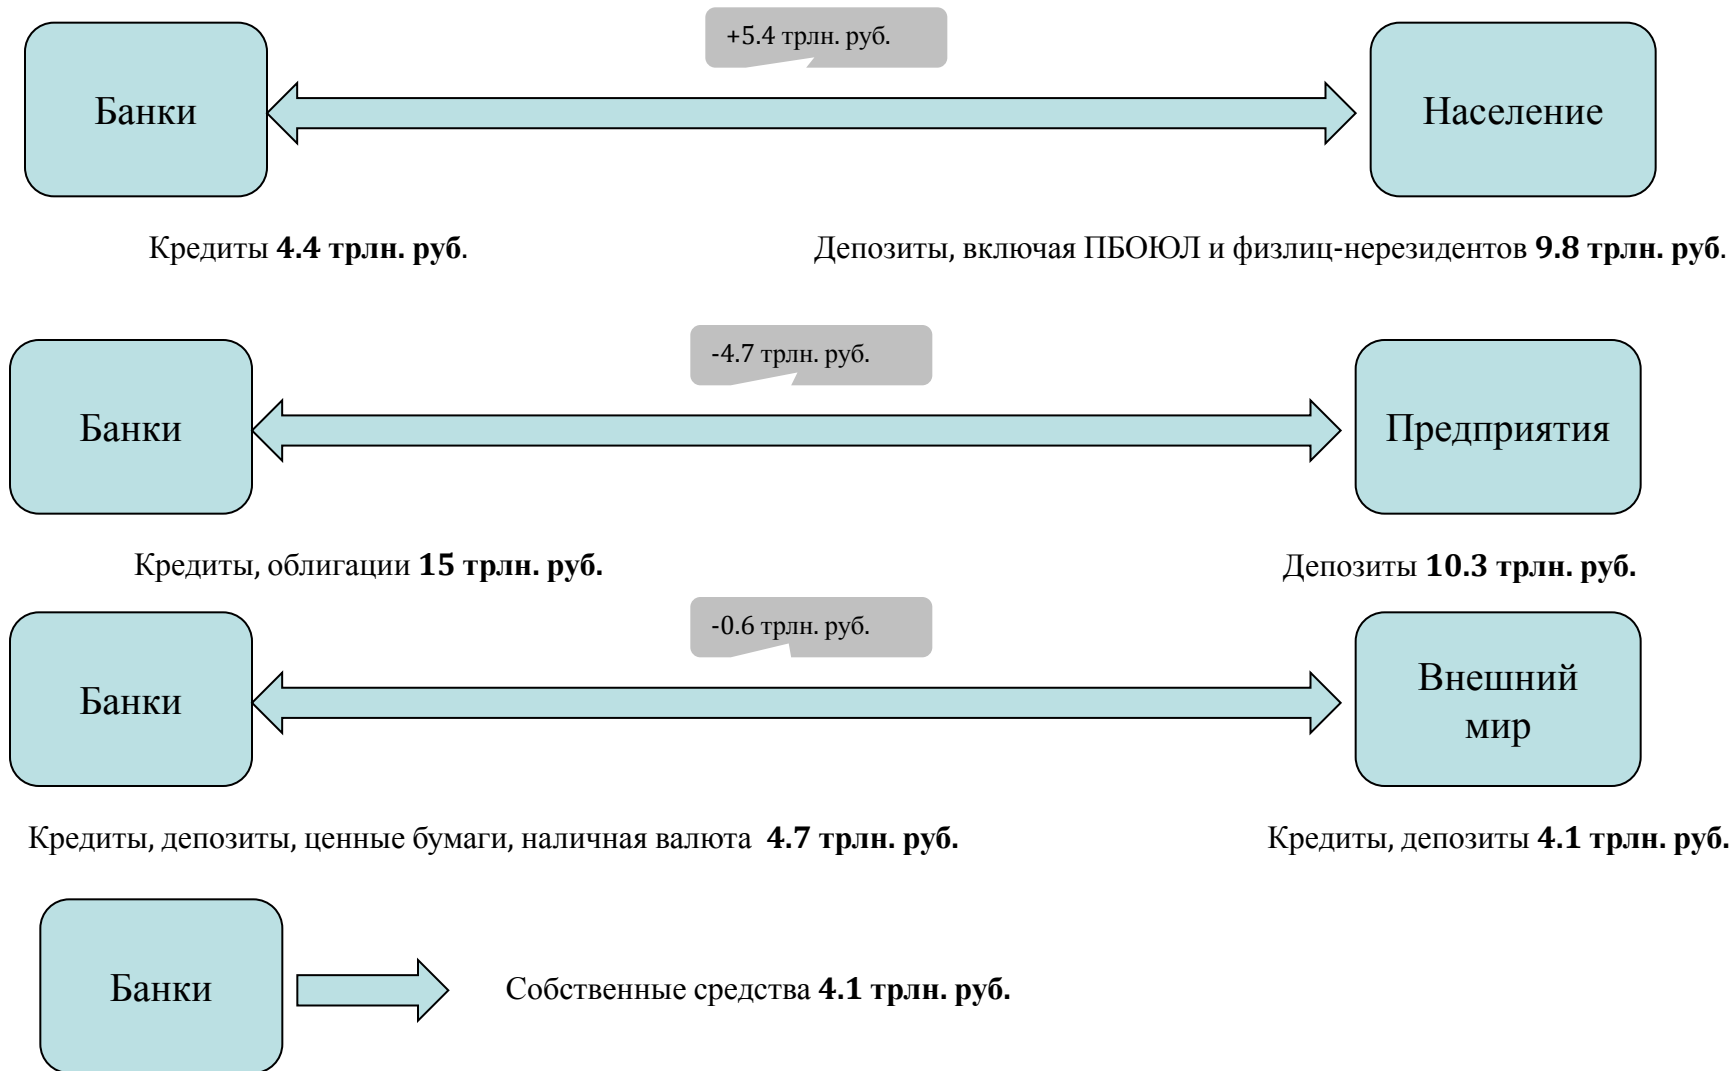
+5.4 трлн. руб.

Банки

Население

Кредиты **4.4 трлн. руб**.

Депозиты, включая ПБОЮЛ и физлиц-нерезидентов **9.8 трлн. руб**.

-4.7 трлн. руб.

Банки

Предприятия

Кредиты, облигации **15 трлн. руб.**

Депозиты **10.3 трлн. руб.**

-0.6 трлн. руб.

Банки

Внешний мир

Кредиты, депозиты, ценные бумаги, наличная валюта **4.7 трлн. руб.**

Кредиты, депозиты **4.1 трлн. руб.**

Банки

Собственные средства **4.1 трлн. руб.**